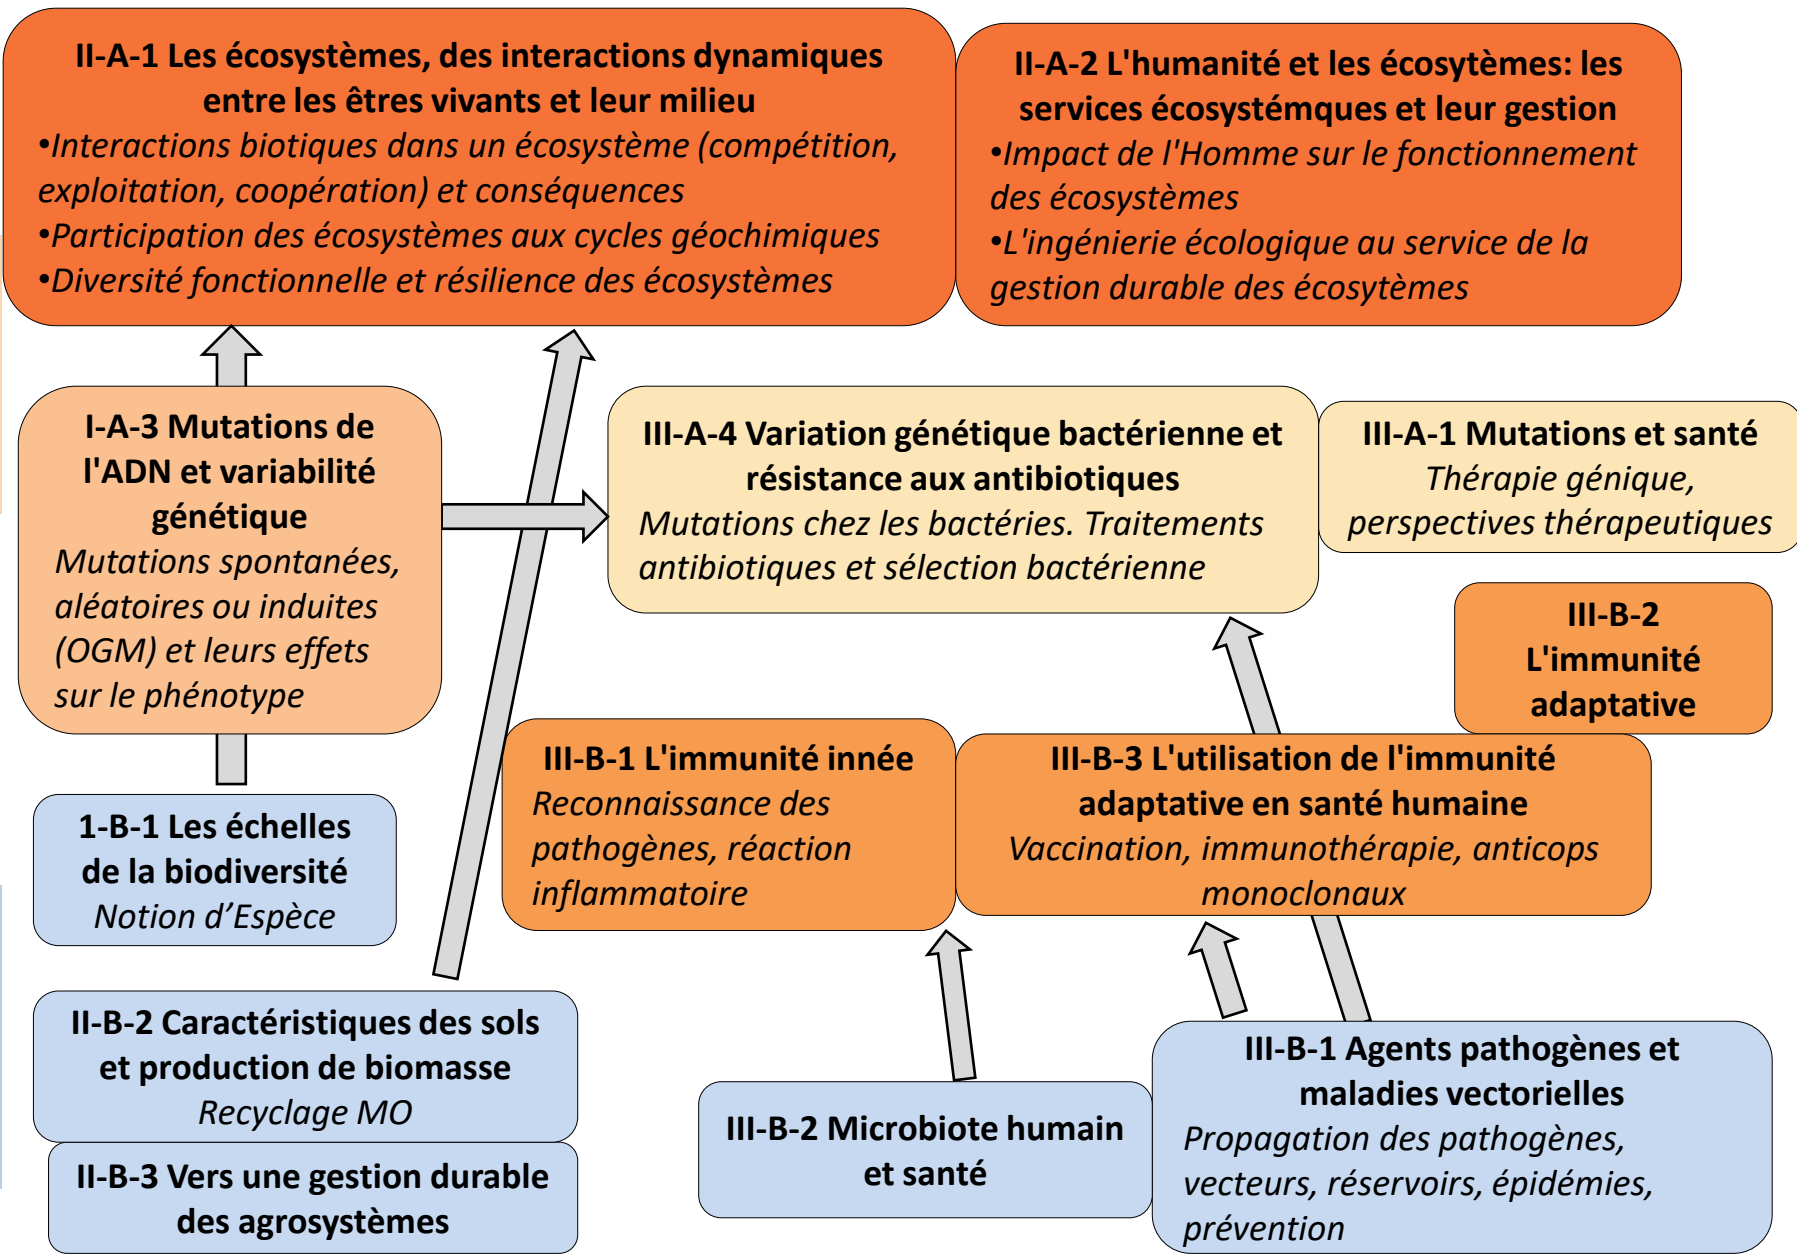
II-A-1 Les écosystèmes, des interactions dynamiques entre les êtres vivants et leur milieu
•Interactions biotiques dans un écosystème (compétition, exploitation, coopération) et conséquences
•Participation des écosystèmes aux cycles géochimiques
•Diversité fonctionnelle et résilience des écosystèmes

II-A-2 L'humanité et les écosystèmes: les services écosystémques et leur gestion
•Impact de l'Homme sur le fonctionnement des écosystèmes
•L'ingénierie écologique au service de la gestion durable des écosytèmes

I-A-3 Mutations de l'ADN et variabilité génétique
Mutations spontanées, aléatoires ou induites (OGM) et leurs effets sur le phénotype

III-A-4 Variation génétique bactérienne et résistance aux antibiotiques
Mutations chez les bactéries. Traitements antibiotiques et sélection bactérienne

III-A-1 Mutations et santé
Thérapie génique, perspectives thérapeutiques

III-B-2 L'immunité adaptative

III-B-1 L'immunité innée
Reconnaissance des pathogènes, réaction inflammatoire

III-B-3 L'utilisation de l'immunité adaptative en santé humaine
Vaccination, immunothérapie, anticops monoclonaux

1-B-1 Les échelles de la biodiversité
Notion d'Espèce

II-B-2 Caractéristiques des sols et production de biomasse
Recyclage MO

II-B-3 Vers une gestion durable des agrosystèmes

III-B-2 Microbiote humain et santé

III-B-1 Agents pathogènes et maladies vectorielles
Propagation des pathogènes, vecteurs, réservoirs, épidémies, prévention